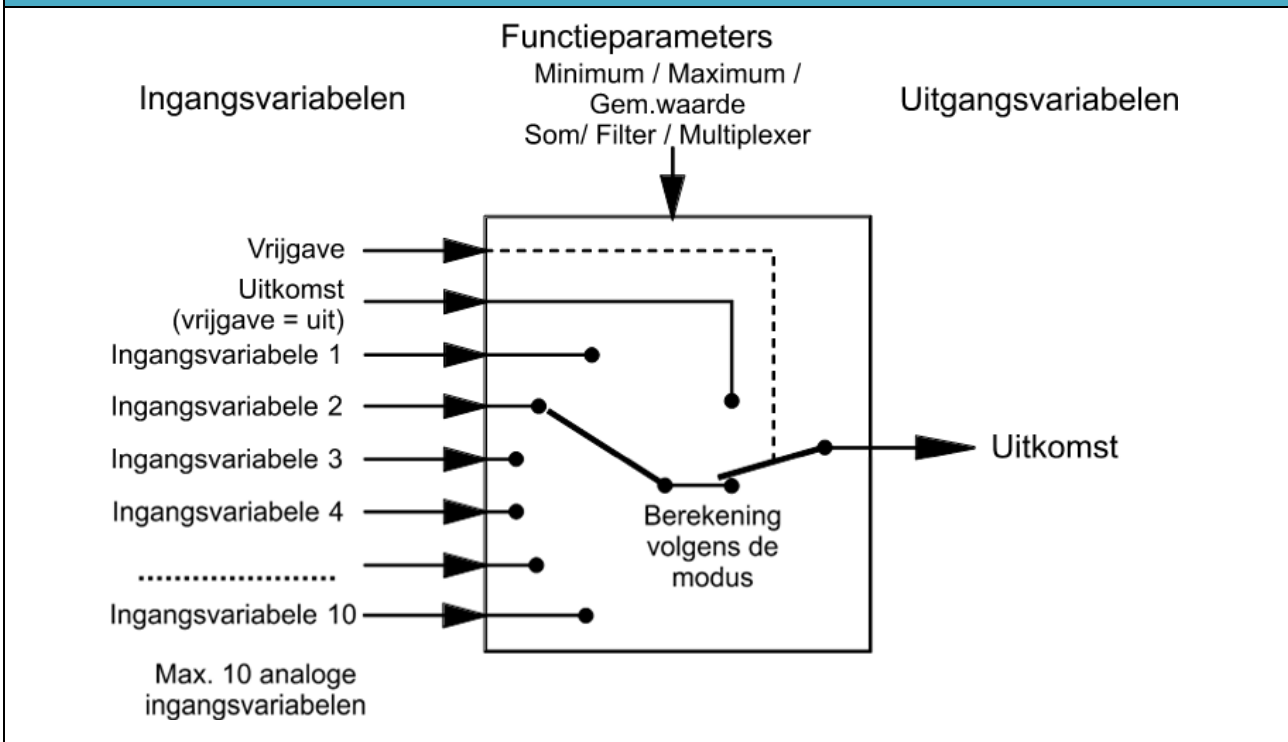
Functieparameters
Minimum / Maximum / Gem.waarde
Som/ Filter / Multiplexer

Ingangsvariabelen

Uitgangsvariabelen

Vrijgave

Uitkomst (vrijgave = uit)

Ingangsvariabele 1

Ingangsvariabele 2

Ingangsvariabele 3

Ingangsvariabele 4

....................

Ingangsvariabele 10

Uitkomst

Berekening volgens de modus

Max. 10 analoge ingangsvariabelen